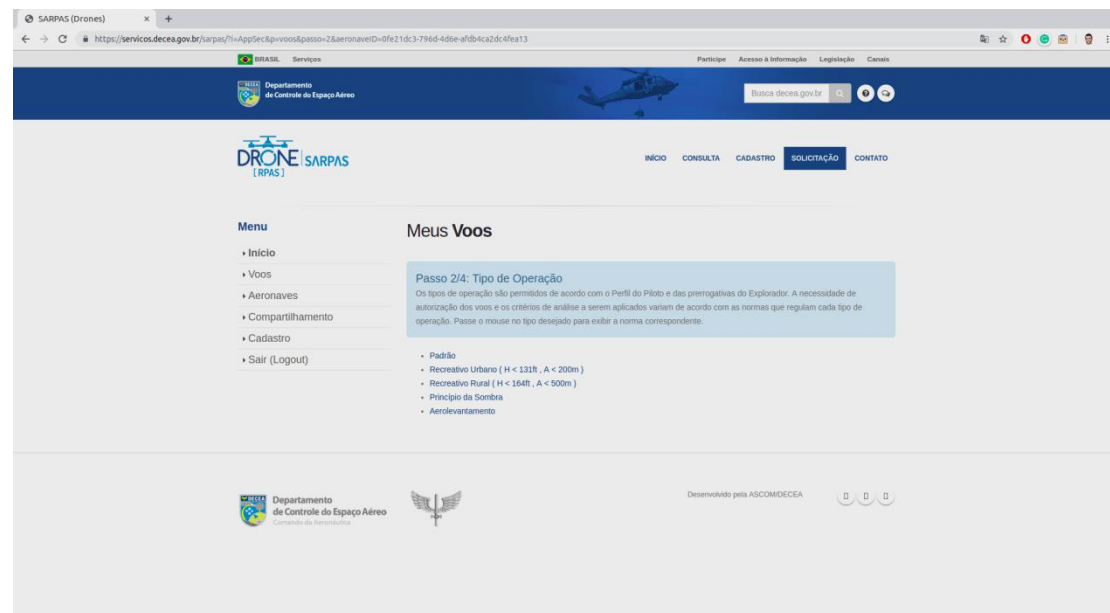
SARPAS (Drones)

https://servicos.decea.gov.br/sarpas/?i=AppSec&p=voos&passo=2&aeronaveID=0fe21dc3-796d-4d6e-afdb4ca2dc4fea13

BRASIL Serviços

Participe Acesso à Informação Legislação Canais

DECEA Departamento de Controle do Espaço Aéreo

Busca decea.gov.br

DRONE SARPAS [RPAS]

INÍCIO CONSULTA CADASTRO SOLICITAÇÃO CONTATO

Menu

Início
Voos
Aeronaves
Compartilhamento
Cadastro
Sair (Logout)

Meus Voos

Passo 2/4: Tipo de Operação

Os tipos de operação são permitidos de acordo com o Perfil do Piloto e das prerrogativas do Explorador. A necessidade de autorização dos voos e os critérios de análise a serem aplicados variam de acordo com as normas que regulam cada tipo de operação. Passe o mouse no tipo desejado para exibir a norma correspondente.

- Padrão
- Recreativo Urbano ( H < 131ft , A < 200m )
- Recreativo Rural ( H < 164ft , A < 500m )
- Princípio da Sombra
- Aerolevantamento

DECEA Departamento de Controle do Espaço Aéreo Comando da Aeronáutica

Desenvolvido pela ASCOM/DECEA